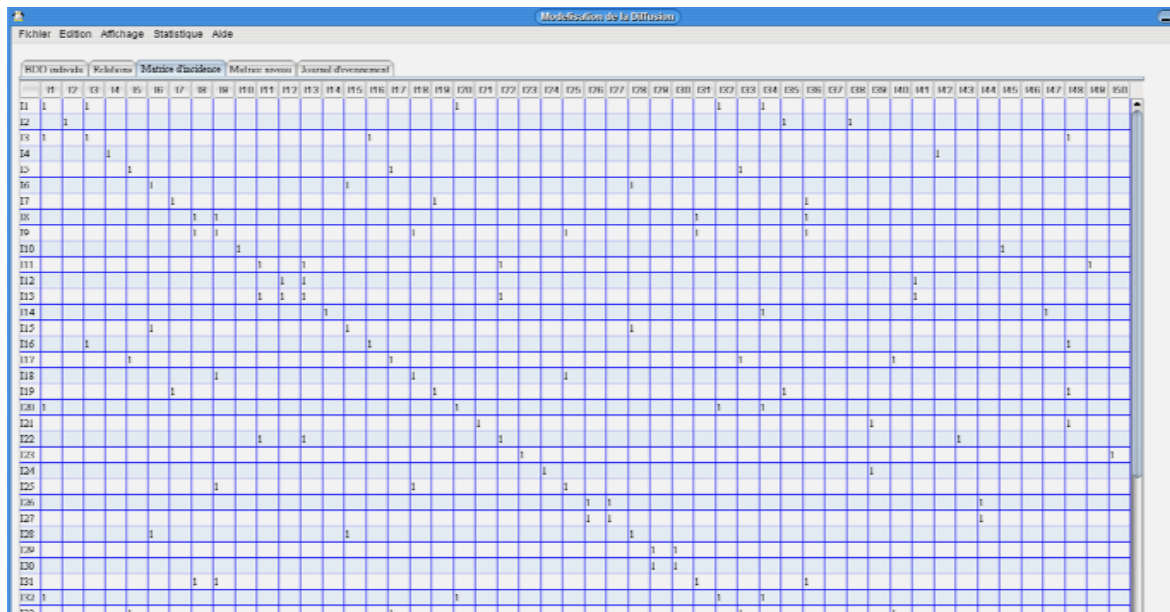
Modelisation de la Diffusion

Fichier Edition Affichage Statistique Aide

BDD individu | Relations | Matrice d'incidence | Matrice savoir | Journal d'evenement

|  | I1 | I2 | I3 | I4 | I5 | I6 | I7 | I8 | I9 | I10 | I11 | I12 | I13 | I14 | I15 | I16 | I17 | I18 | I19 | I20 | I21 | I22 | I23 | I24 | I25 | I26 | I27 | I28 | I29 | I30 | I31 | I32 | I33 | I34 | I35 | I36 | I37 | I38 | I39 | I40 | I41 | I42 | I43 | I44 | I45 | I46 | I47 | I48 | I49 | I50 |
|---|---|---|---|---|---|---|---|---|---|---|---|---|---|---|---|---|---|---|---|---|---|---|---|---|---|---|---|---|---|---|---|---|---|---|---|---|---|---|---|---|---|---|---|---|---|---|---|---|---|---|
| I1 | 1 |  | 1 |  |  |  |  |  |  |  |  |  |  |  |  |  |  |  |  | 1 |  |  |  |  |  |  |  |  |  |  |  | 1 |  | 1 |  |  |  |  |  |  |  |  |  |  |  |  |  |  |  |  |
| I2 |  | 1 |  |  |  |  |  |  |  |  |  |  |  |  |  |  |  |  |  |  |  |  |  |  |  |  |  |  |  |  |  |  |  |  | 1 |  |  | 1 |  |  |  |  |  |  |  |  |  |  |  |  |
| I3 | 1 |  | 1 |  |  |  |  |  |  |  |  |  |  |  |  | 1 |  |  |  |  |  |  |  |  |  |  |  |  |  |  |  |  |  |  |  |  |  |  |  |  |  |  |  |  |  |  |  | 1 |  |  |
| I4 |  |  |  | 1 |  |  |  |  |  |  |  |  |  |  |  |  |  |  |  |  |  |  |  |  |  |  |  |  |  |  |  |  |  |  |  |  |  |  |  |  |  | 1 |  |  |  |  |  |  |  |  |
| I5 |  |  |  |  | 1 |  |  |  |  |  |  |  |  |  |  |  | 1 |  |  |  |  |  |  |  |  |  |  |  |  |  |  |  | 1 |  |  |  |  |  |  |  |  |  |  |  |  |  |  |  |  |  |
| I6 |  |  |  |  |  | 1 |  |  |  |  |  |  |  |  | 1 |  |  |  |  |  |  |  |  |  |  |  |  | 1 |  |  |  |  |  |  |  |  |  |  |  |  |  |  |  |  |  |  |  |  |  |  |
| I7 |  |  |  |  |  |  | 1 |  |  |  |  |  |  |  |  |  |  |  | 1 |  |  |  |  |  |  |  |  |  |  |  |  |  |  |  |  | 1 |  |  |  |  |  |  |  |  |  |  |  |  |  |  |
| I8 |  |  |  |  |  |  |  | 1 | 1 |  |  |  |  |  |  |  |  |  |  |  |  |  |  |  |  |  |  |  |  |  | 1 |  |  |  |  | 1 |  |  |  |  |  |  |  |  |  |  |  |  |  |  |
| I9 |  |  |  |  |  |  |  | 1 | 1 |  |  |  |  |  |  |  |  | 1 |  |  |  |  |  |  | 1 |  |  |  |  |  | 1 |  |  |  |  | 1 |  |  |  |  |  |  |  |  |  |  |  |  |  |  |
| I10 |  |  |  |  |  |  |  |  |  | 1 |  |  |  |  |  |  |  |  |  |  |  |  |  |  |  |  |  |  |  |  |  |  |  |  |  |  |  |  |  |  |  |  |  |  |  | 1 |  |  |  |  |
| I11 |  |  |  |  |  |  |  |  |  |  | 1 |  | 1 |  |  |  |  |  |  |  |  | 1 |  |  |  |  |  |  |  |  |  |  |  |  |  |  |  |  |  |  |  |  |  |  |  |  |  |  | 1 |  |
| I12 |  |  |  |  |  |  |  |  |  |  |  | 1 | 1 |  |  |  |  |  |  |  |  |  |  |  |  |  |  |  |  |  |  |  |  |  |  |  |  |  |  |  | 1 |  |  |  |  |  |  |  |  |  |
| I13 |  |  |  |  |  |  |  |  |  |  | 1 | 1 | 1 |  |  |  |  |  |  |  |  | 1 |  |  |  |  |  |  |  |  |  |  |  |  |  |  |  |  |  |  | 1 |  |  |  |  |  |  |  |  |  |
| I14 |  |  |  |  |  |  |  |  |  |  |  |  |  | 1 |  |  |  |  |  |  |  |  |  |  |  |  |  |  |  |  |  |  |  | 1 |  |  |  |  |  |  |  |  |  |  |  |  | 1 |  |  |  |
| I15 |  |  |  |  |  | 1 |  |  |  |  |  |  |  |  | 1 |  |  |  |  |  |  |  |  |  |  |  |  | 1 |  |  |  |  |  |  |  |  |  |  |  |  |  |  |  |  |  |  |  |  |  |  |
| I16 |  |  | 1 |  |  |  |  |  |  |  |  |  |  |  |  | 1 |  |  |  |  |  |  |  |  |  |  |  |  |  |  |  |  |  |  |  |  |  |  |  |  |  |  |  |  |  |  |  | 1 |  |  |
| I17 |  |  |  |  | 1 |  |  |  |  |  |  |  |  |  |  |  | 1 |  |  |  |  |  |  |  |  |  |  |  |  |  |  |  | 1 |  |  |  |  |  | 1 |  |  |  |  |  |  |  |  |  |  |  |
| I18 |  |  |  |  |  |  |  |  | 1 |  |  |  |  |  |  |  |  | 1 |  |  |  |  |  |  | 1 |  |  |  |  |  |  |  |  |  |  |  |  |  |  |  |  |  |  |  |  |  |  |  |  |  |
| I19 |  |  |  |  |  |  | 1 |  |  |  |  |  |  |  |  |  |  |  | 1 |  |  |  |  |  |  |  |  |  |  |  |  |  |  |  | 1 |  |  |  |  |  |  |  |  |  |  |  |  | 1 |  |  |
| I20 | 1 |  |  |  |  |  |  |  |  |  |  |  |  |  |  |  |  |  |  | 1 |  |  |  |  |  |  |  |  |  |  |  | 1 |  | 1 |  |  |  |  |  |  |  |  |  |  |  |  |  |  |  |  |
| I21 |  |  |  |  |  |  |  |  |  |  |  |  |  |  |  |  |  |  |  |  | 1 |  |  |  |  |  |  |  |  |  |  |  |  |  |  |  |  |  | 1 |  |  |  |  |  |  |  |  | 1 |  |  |
| I22 |  |  |  |  |  |  |  |  |  |  | 1 |  | 1 |  |  |  |  |  |  |  |  | 1 |  |  |  |  |  |  |  |  |  |  |  |  |  |  |  |  |  |  |  |  | 1 |  |  |  |  |  |  |  |
| I23 |  |  |  |  |  |  |  |  |  |  |  |  |  |  |  |  |  |  |  |  |  |  | 1 |  |  |  |  |  |  |  |  |  |  |  |  |  |  |  |  |  |  |  |  |  |  |  |  |  |  | 1 |
| I24 |  |  |  |  |  |  |  |  |  |  |  |  |  |  |  |  |  |  |  |  |  |  |  | 1 |  |  |  |  |  |  |  |  |  |  |  |  |  |  | 1 |  |  |  |  |  |  |  |  |  |  |  |
| I25 |  |  |  |  |  |  |  |  | 1 |  |  |  |  |  |  |  |  | 1 |  |  |  |  |  |  | 1 |  |  |  |  |  |  |  |  |  |  |  |  |  |  |  |  |  |  |  |  |  |  |  |  |  |
| I26 |  |  |  |  |  |  |  |  |  |  |  |  |  |  |  |  |  |  |  |  |  |  |  |  |  | 1 | 1 |  |  |  |  |  |  |  |  |  |  |  |  |  |  |  |  | 1 |  |  |  |  |  |  |
| I27 |  |  |  |  |  |  |  |  |  |  |  |  |  |  |  |  |  |  |  |  |  |  |  |  |  | 1 | 1 |  |  |  |  |  |  |  |  |  |  |  |  |  |  |  |  | 1 |  |  |  |  |  |  |
| I28 |  |  |  |  |  | 1 |  |  |  |  |  |  |  |  | 1 |  |  |  |  |  |  |  |  |  |  |  |  | 1 |  |  |  |  |  |  |  |  |  |  |  |  |  |  |  |  |  |  |  |  |  |  |
| I29 |  |  |  |  |  |  |  |  |  |  |  |  |  |  |  |  |  |  |  |  |  |  |  |  |  |  |  |  | 1 | 1 |  |  |  |  |  |  |  |  |  |  |  |  |  |  |  |  |  |  |  |  |
| I30 |  |  |  |  |  |  |  |  |  |  |  |  |  |  |  |  |  |  |  |  |  |  |  |  |  |  |  |  | 1 | 1 |  |  |  |  |  |  |  |  |  |  |  |  |  |  |  |  |  |  |  |  |
| I31 |  |  |  |  |  |  |  | 1 | 1 |  |  |  |  |  |  |  |  |  |  |  |  |  |  |  |  |  |  |  |  |  | 1 |  |  |  |  | 1 |  |  |  |  |  |  |  |  |  |  |  |  |  |  |
| I32 | 1 |  |  |  |  |  |  |  |  |  |  |  |  |  |  |  |  |  |  | 1 |  |  |  |  |  |  |  |  |  |  |  | 1 |  | 1 |  |  |  |  |  |  |  |  |  |  |  |  |  |  |  |  |
| I33 | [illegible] |